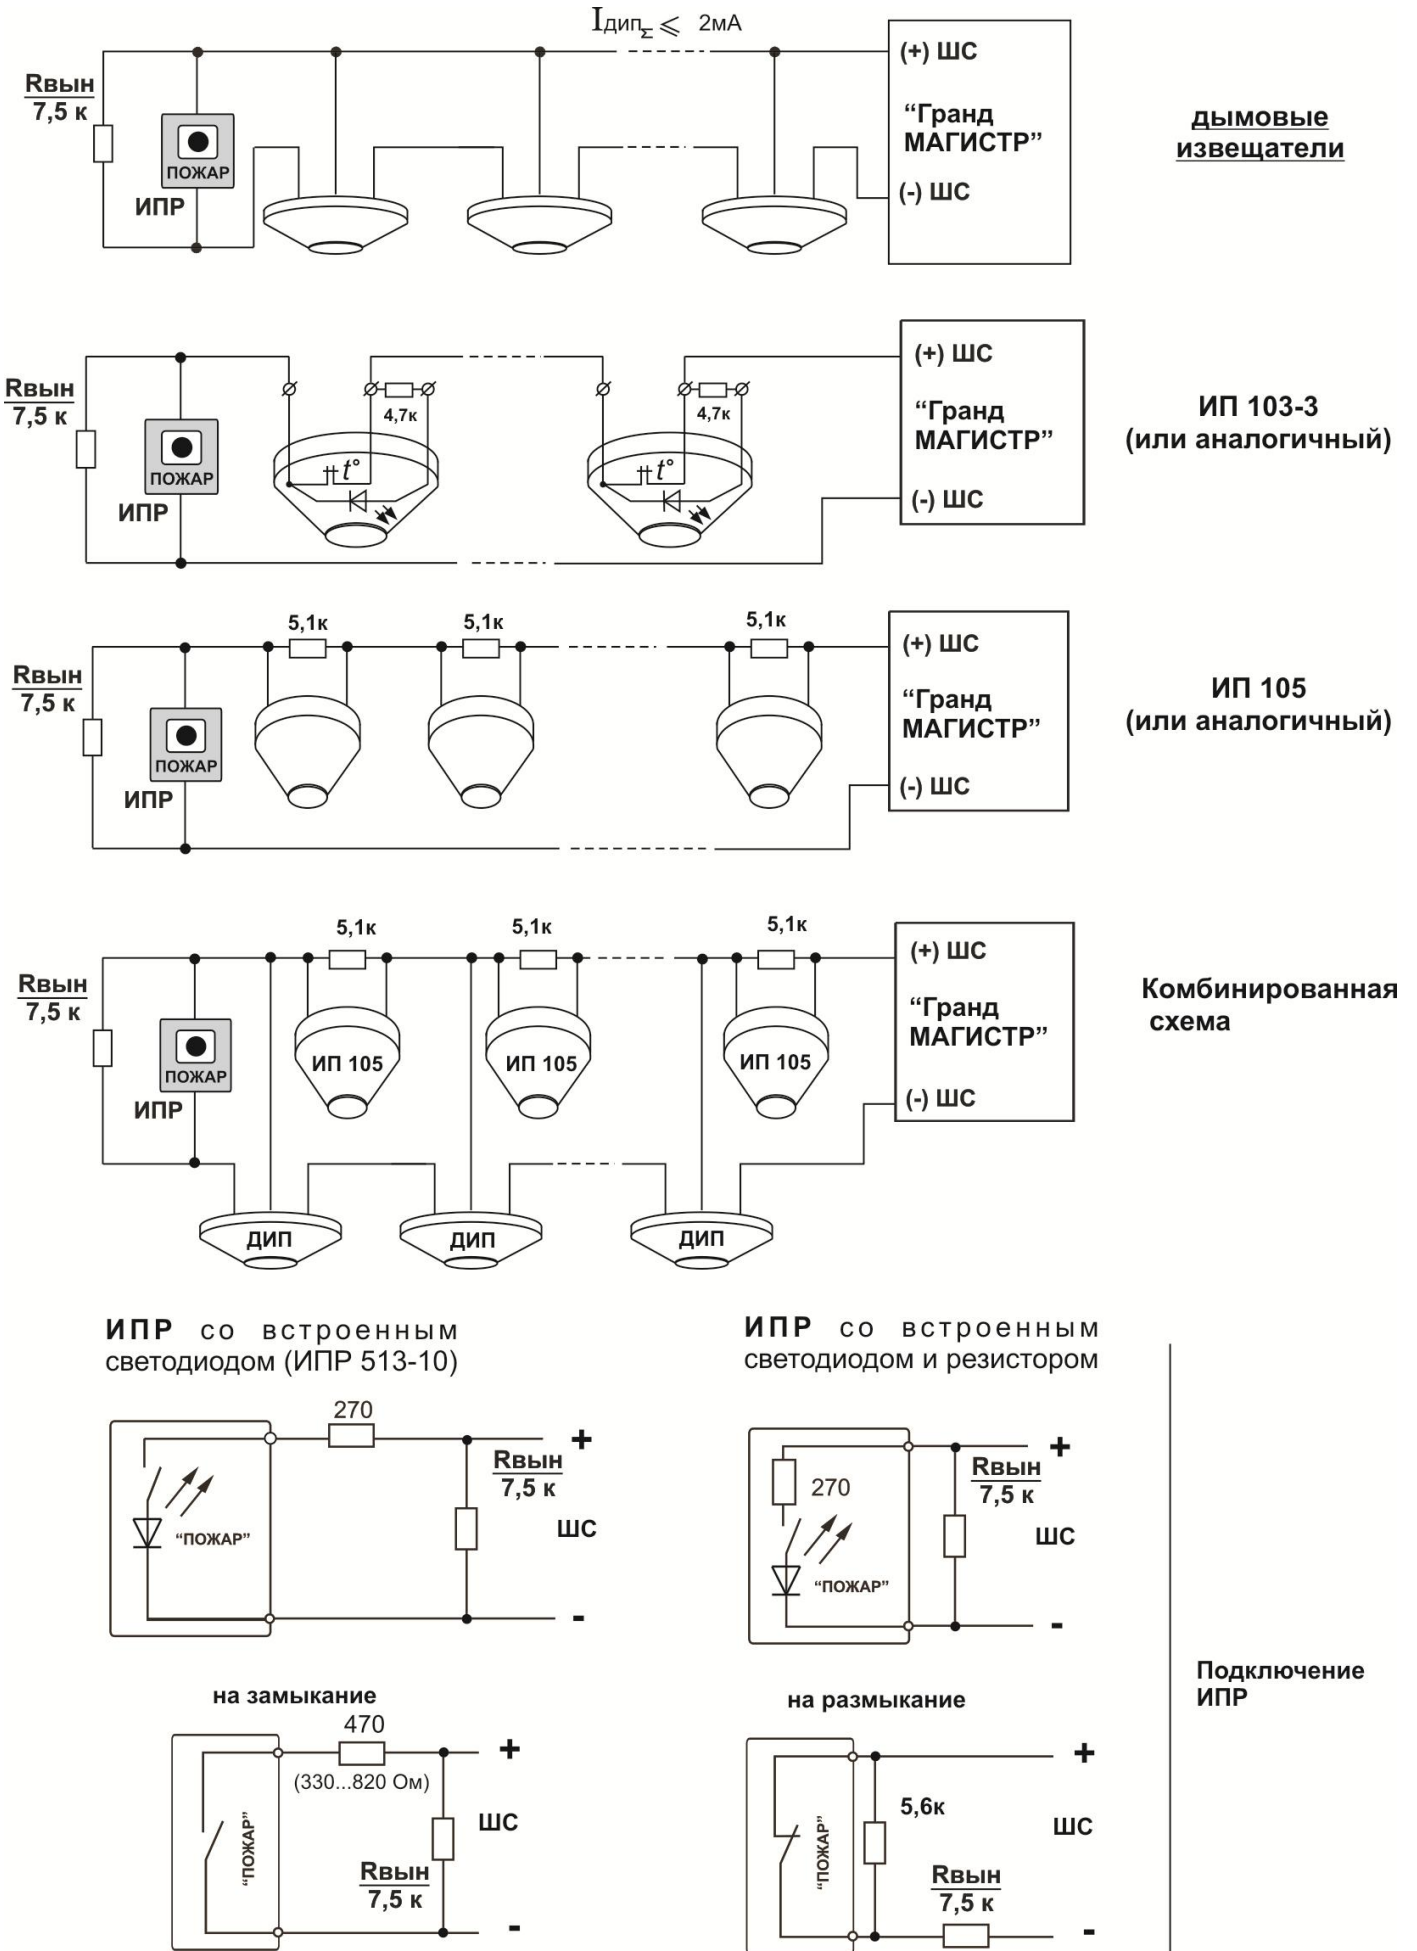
$I_{ДИП_{\Sigma}} \leqslant$ 2мА

Rвын
7,5 к

ПОЖАР
ИПР

(+) ШС
"Гранд МАГИСТР"
(-) ШС

дымовые извещатели

Rвын
7,5 к

ПОЖАР
ИПР

4,7к
4,7к

(+) ШС
"Гранд МАГИСТР"
(-) ШС

ИП 103-3
(или аналогичный)

5,1к
5,1к
5,1к

Rвын
7,5 к

ПОЖАР
ИПР

(+) ШС
"Гранд МАГИСТР"
(-) ШС

ИП 105
(или аналогичный)

5,1к
5,1к
5,1к

Rвын
7,5 к

ПОЖАР
ИПР

ИП 105
ИП 105
ИП 105

(+) ШС
"Гранд МАГИСТР"
(-) ШС

Комбинированная схема

ДИП
ДИП
ДИП

ИПР со встроенным светодиодом (ИПР 513-10)

270
"ПОЖАР"
Rвын
7,5 к
+
ШС
-

ИПР со встроенным светодиодом и резистором

270
"ПОЖАР"
Rвын
7,5 к
+
ШС
-

на замыкание

470
(330...820 Ом)
"ПОЖАР"
+
ШС
Rвын
7,5 к
-

на размыкание

"ПОЖАР"
5,6к
+
ШС
Rвын
7,5 к
-

Подключение ИПР